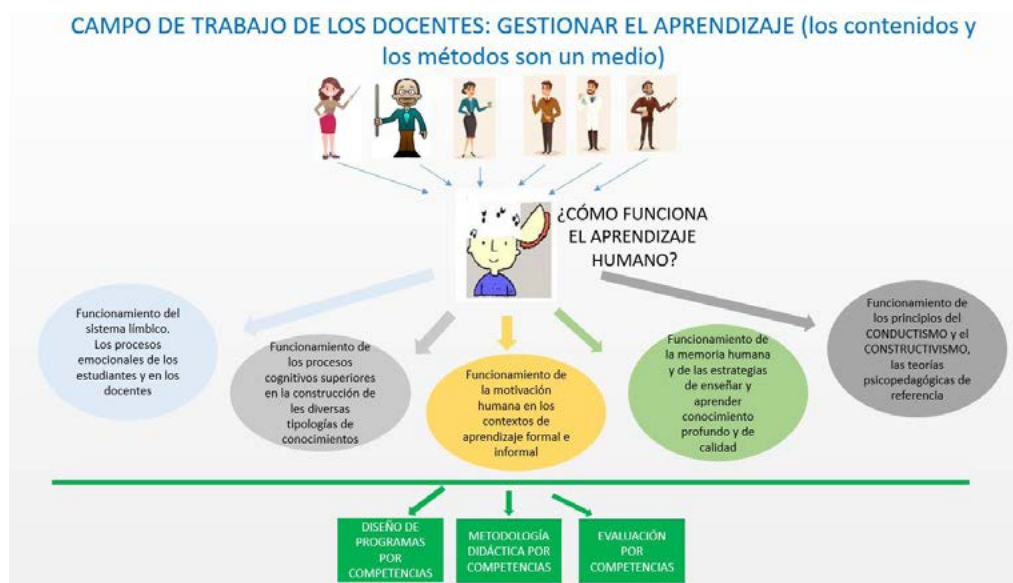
CAMPO DE TRABAJO DE LOS DOCENTES: GESTIONAR EL APRENDIZAJE (los contenidos y los métodos son un medio)

¿CÓMO FUNCIONA EL APRENDIZAJE HUMANO?

Funcionamiento del sistema límbico. Los procesos emocionales de los estudiantes y en los docentes

Funcionamiento de los procesos cognitivos superiores en la construcción de las diversas tipologías de conocimientos

Funcionamiento de la motivación humana en los contextos de aprendizaje formal e informal

Funcionamiento de la memoria humana y de las estrategias de enseñar y aprender conocimiento profundo y de calidad

Funcionamiento de los principios del CONDUCTISMO y el CONSTRUCTIVISMO, las teorías psicopedagógicas de referencia

DISEÑO DE PROGRAMAS POR COMPETENCIAS

METODOLOGÍA DIDÁCTICA POR COMPETENCIAS

EVALUACIÓN POR COMPETENCIAS